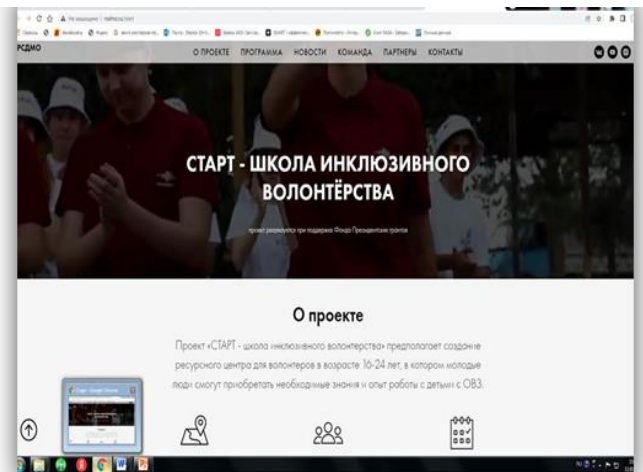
РСДМО

О ПРОЕКТЕ ПРОГРАММА НОВОСТИ КОМАНДА ПАРТНЕРЫ КОНТАКТЫ

СТАРТ - ШКОЛА ИНКЛЮЗИВНОГО ВОЛОНТЁРСТВА

проект реализуется при поддержке Фонда Президентских грантов

О проекте

Проект «СТАРТ - школа инклюзивного волонтерства» предполагает создание ресурсного центра для волонтеров в возрасте 16-24 лет, в котором молодые люди смогут приобретать необходимые знания и опыт работы с детьми с ОВЗ.